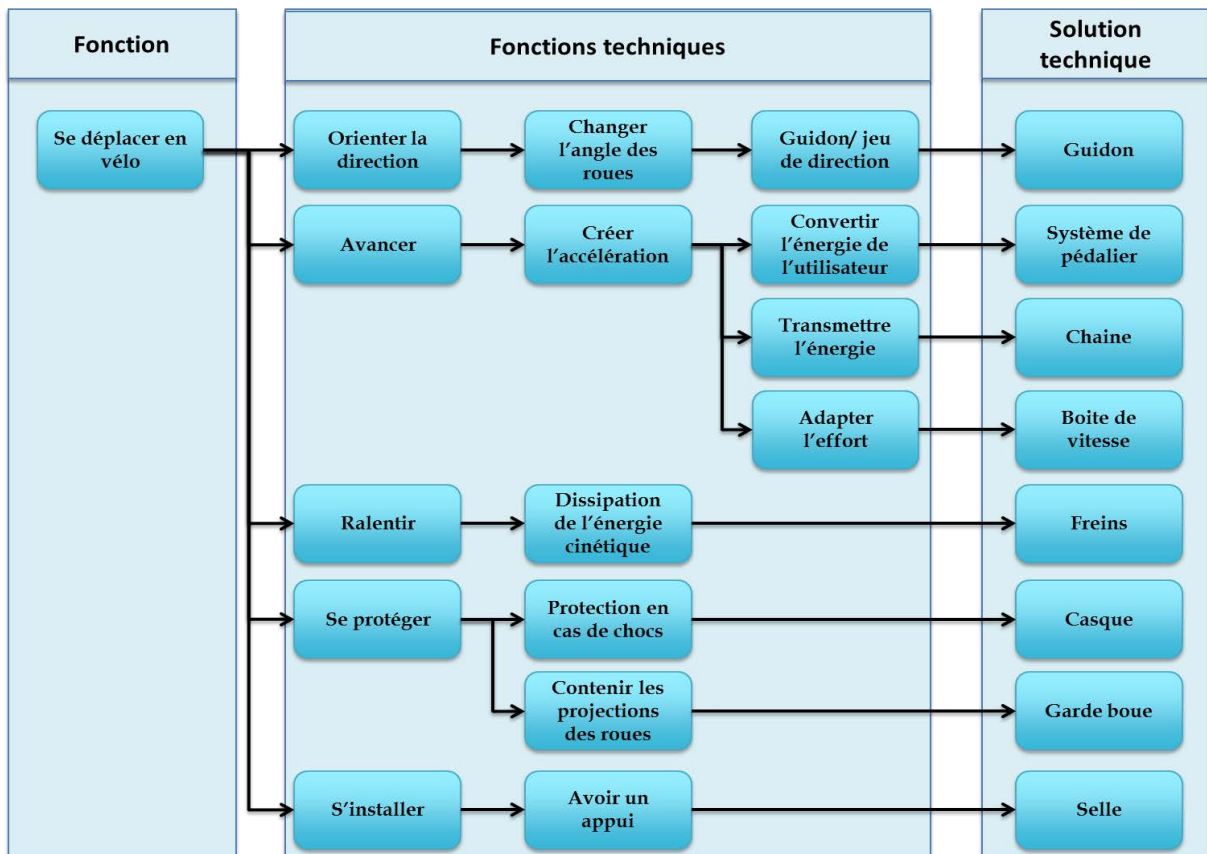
Fonction

Fonctions techniques

Solution technique

Se déplacer en vélo

Orienter la direction

Changer l'angle des roues

Guidon/ jeu de direction

Guidon

Avancer

Créer l'accélération

Convertir l'énergie de l'utilisateur

Système de pédalier

Transmettre l'énergie

Chaine

Adapter l'effort

Boite de vitesse

Ralentir

Dissipation de l'énergie cinétique

Freins

Se protéger

Protection en cas de chocs

Casque

Contenir les projections des roues

Garde boue

S'installer

Avoir un appui

Selle